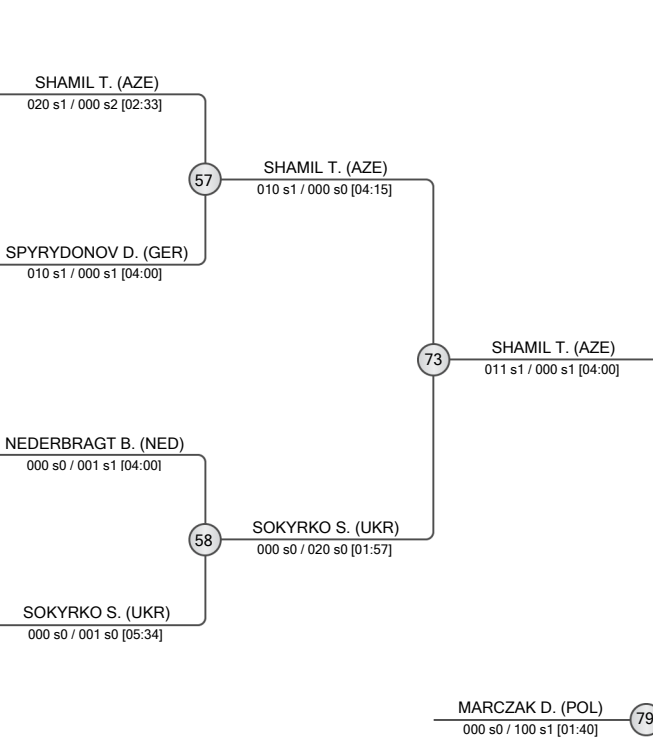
SHAMIL T. (AZE)
020 s1 / 000 s2 [02:33]

57

SHAMIL T. (AZE)
010 s1 / 000 s0 [04:15]

SPYRYDONOV D. (GER)
010 s1 / 000 s1 [04:00]

73

SHAMIL T. (AZE)
011 s1 / 000 s1 [04:00]

NEDERBRAGT B. (NED)
000 s0 / 001 s1 [04:00]

58

SOKYRKO S. (UKR)
000 s0 / 020 s0 [01:57]

SOKYRKO S. (UKR)
000 s0 / 001 s0 [05:34]

MARCZAK D. (POL)
000 s0 / 100 s1 [01:40]

79